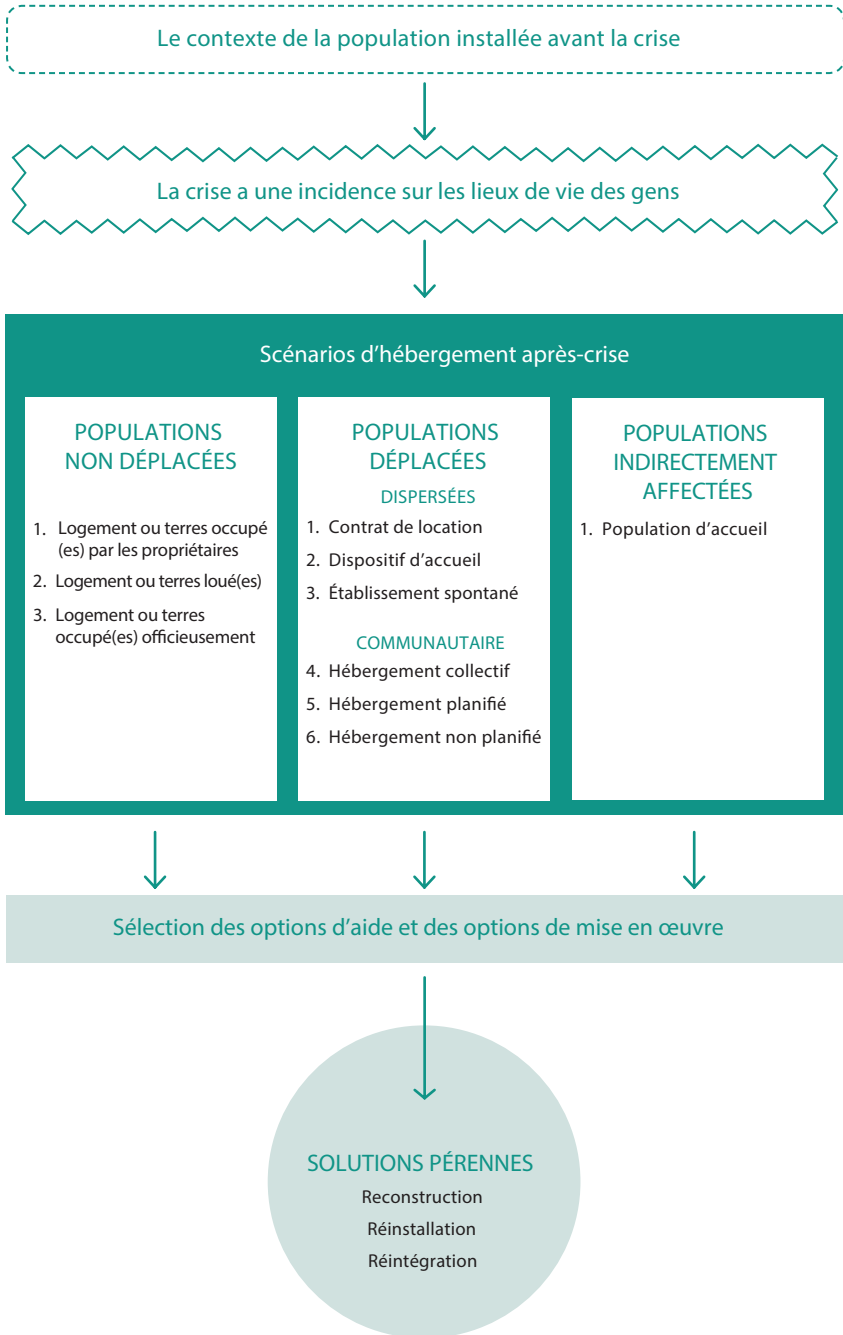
Le contexte de la population installée avant la crise

La crise a une incidence sur les lieux de vie des gens

Scénarios d'hébergement après-crise

POPULATIONS NON DÉPLACÉES

1. Logement ou terres occupé (es) par les propriétaires
2. Logement ou terres loué(es)
3. Logement ou terres occupé(es) officieusement

POPULATIONS DÉPLACÉES

DISPERSÉES
1. Contrat de location
2. Dispositif d'accueil
3. Établissement spontané

COMMUNAUTAIRE
4. Hébergement collectif
5. Hébergement planifié
6. Hébergement non planifié

POPULATIONS INDIRECTEMENT AFFECTÉES

1. Population d'accueil

Sélection des options d'aide et des options de mise en œuvre

SOLUTIONS PÉRENNES
Reconstruction
Réinstallation
Réintégration